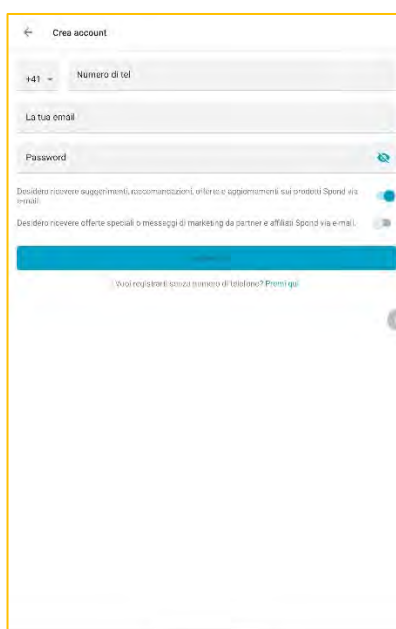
Crea account

+41

Numero di tel

La tua email

Password

Desidero ricevere suggerimenti, raccomandazioni, offerte e aggiornamenti sui prodotti Spond via e-mail.

Desidero ricevere offerte speciali o messaggi di marketing da partner e affiliati Spond via e-mail.

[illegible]

Vuoi registrarti senza numero di telefono? Premi qui